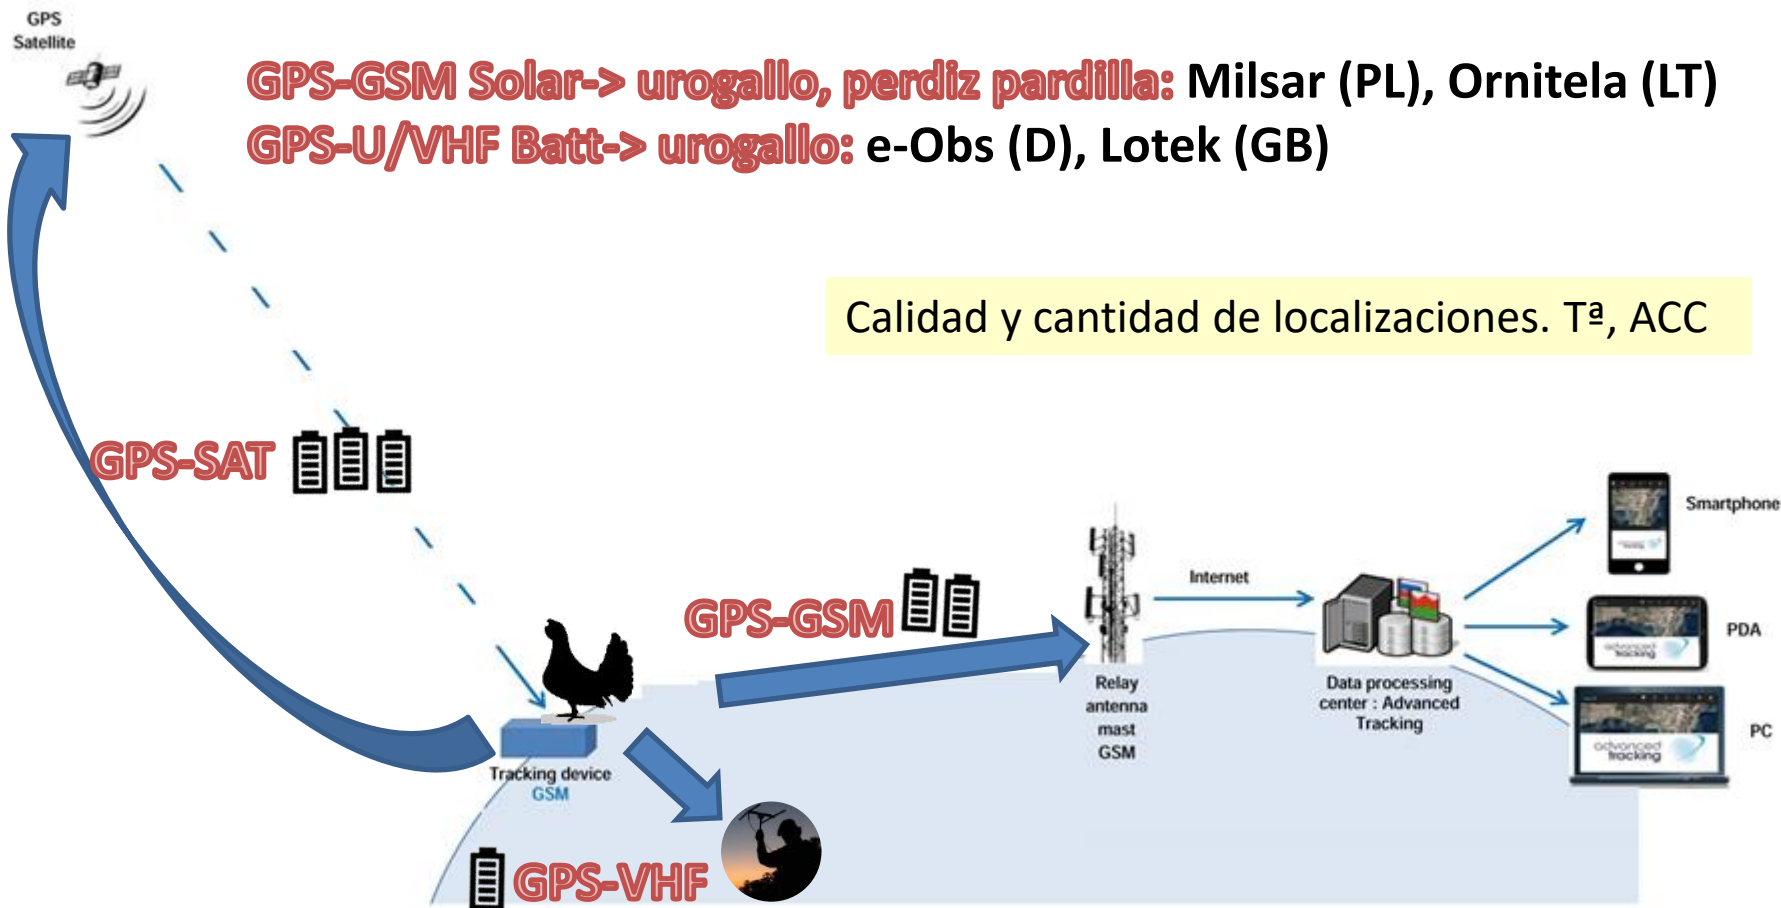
GPS Satellite

GPS-GSM Solar-> urogallo, perdiz pardilla: Milsar (PL), Ornitela (LT)
GPS-U/VHF Batt-> urogallo: e-Obs (D), Lotek (GB)

Calidad y cantidad de localizaciones. Tª, ACC

GPS-SAT

GPS-GSM

Tracking device GSM

GPS-VHF

Relay antenna mast GSM

Internet

Data processing center : Advanced Tracking

Smartphone

PDA

PC

advanced tracking

advanced tracking